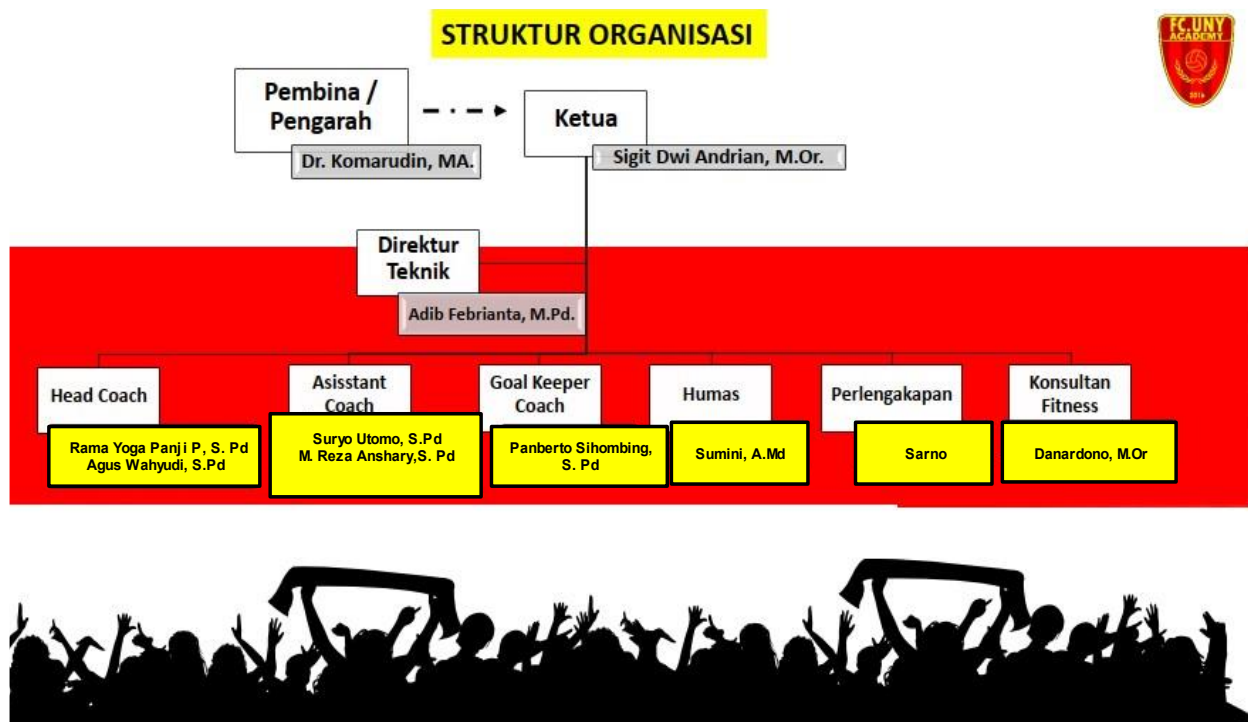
STRUKTUR ORGANISASI

FC. UNY ACADEMY 2016

Pembina / Pengarah

Dr. Komarudin, MA.

Ketua

Sigit Dwi Andrian, M.Or.

Direktur Teknik

Adib Febrianta, M.Pd.

Head Coach

Rama Yoga Panji P, S. Pd
Agus Wahyudi, S.Pd

Asisstant Coach

Suryo Utomo, S.Pd
M. Reza Anshary,S. Pd

Goal Keeper Coach

Panberto Sihombing, S. Pd

Humas

Sumini, A.Md

Perlengakapan

Sarno

Konsultan Fitness

Danardono, M.Or